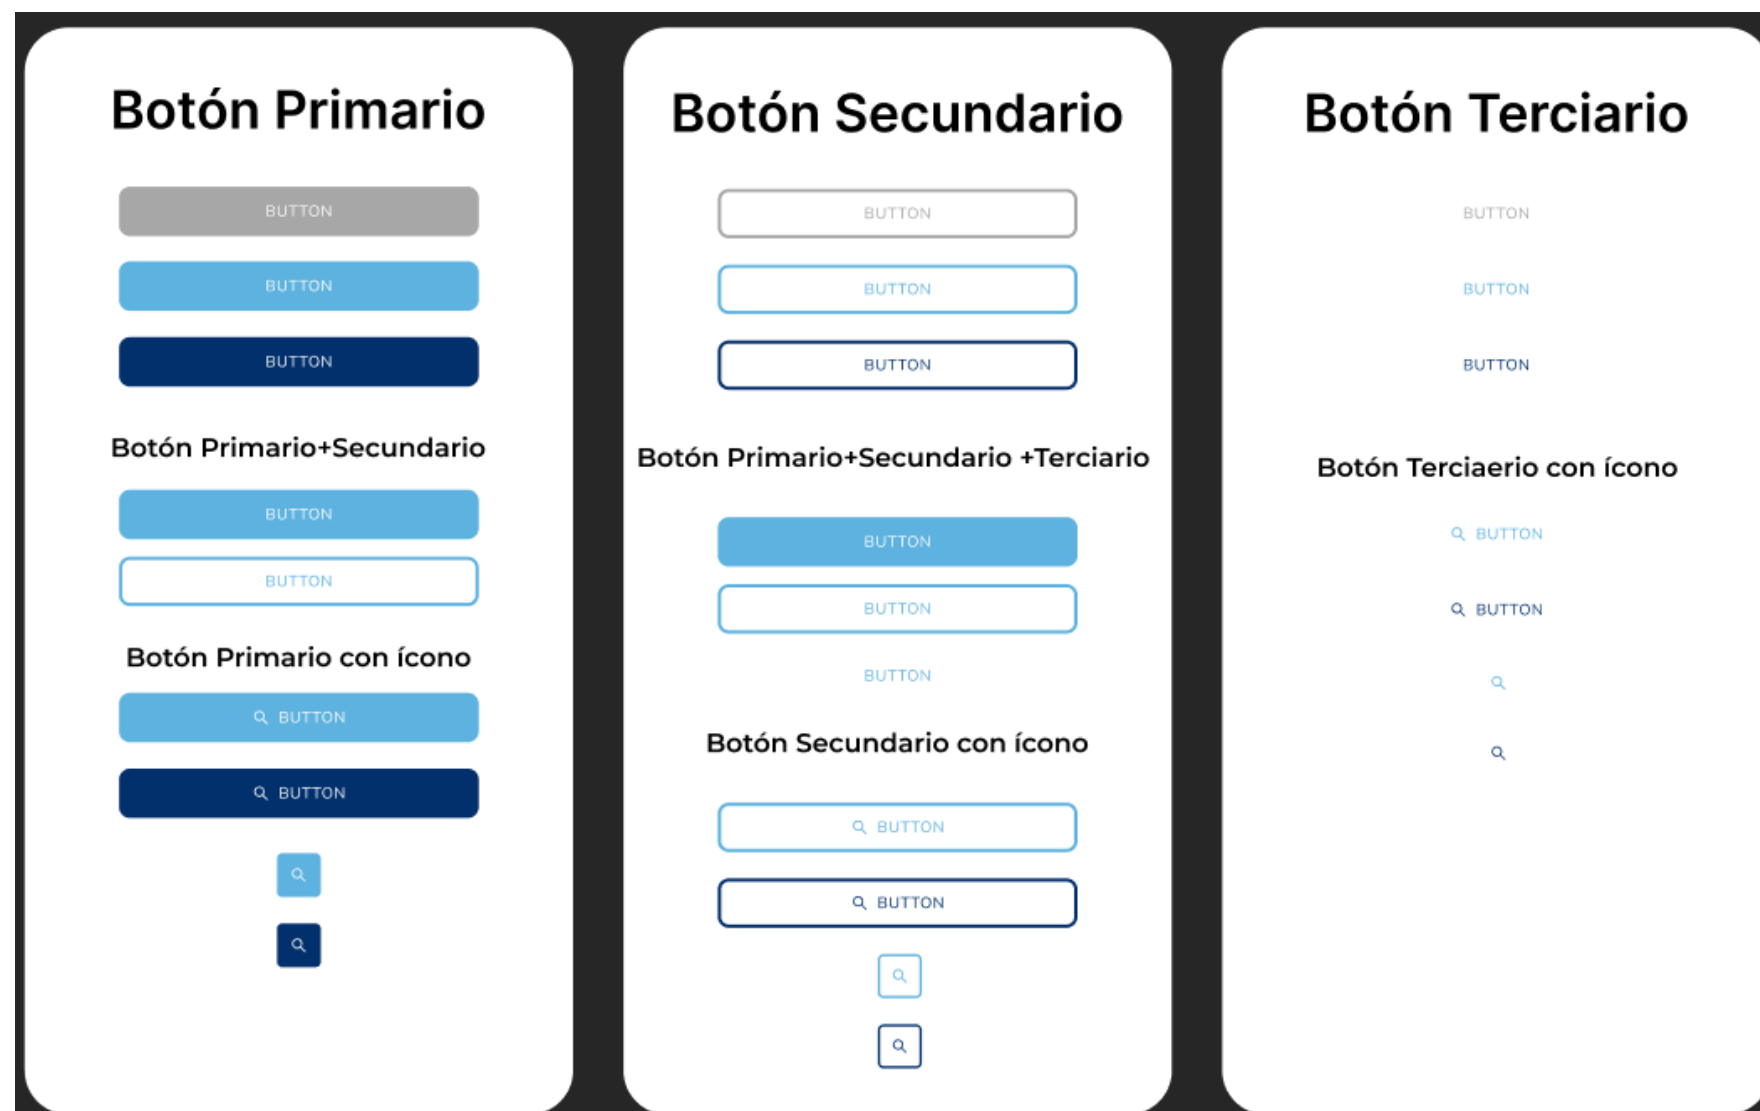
Botón Primario

BUTTON

BUTTON

BUTTON

Botón Primario+Secundario

BUTTON

BUTTON

Botón Primario con ícono

BUTTON

BUTTON

Botón Secundario

BUTTON

BUTTON

BUTTON

Botón Primario+Secundario +Terciario

BUTTON

BUTTON

BUTTON

Botón Secundario con ícono

BUTTON

BUTTON

Botón Terciario

BUTTON

BUTTON

BUTTON

Botón Terciaerio con ícono

BUTTON

BUTTON